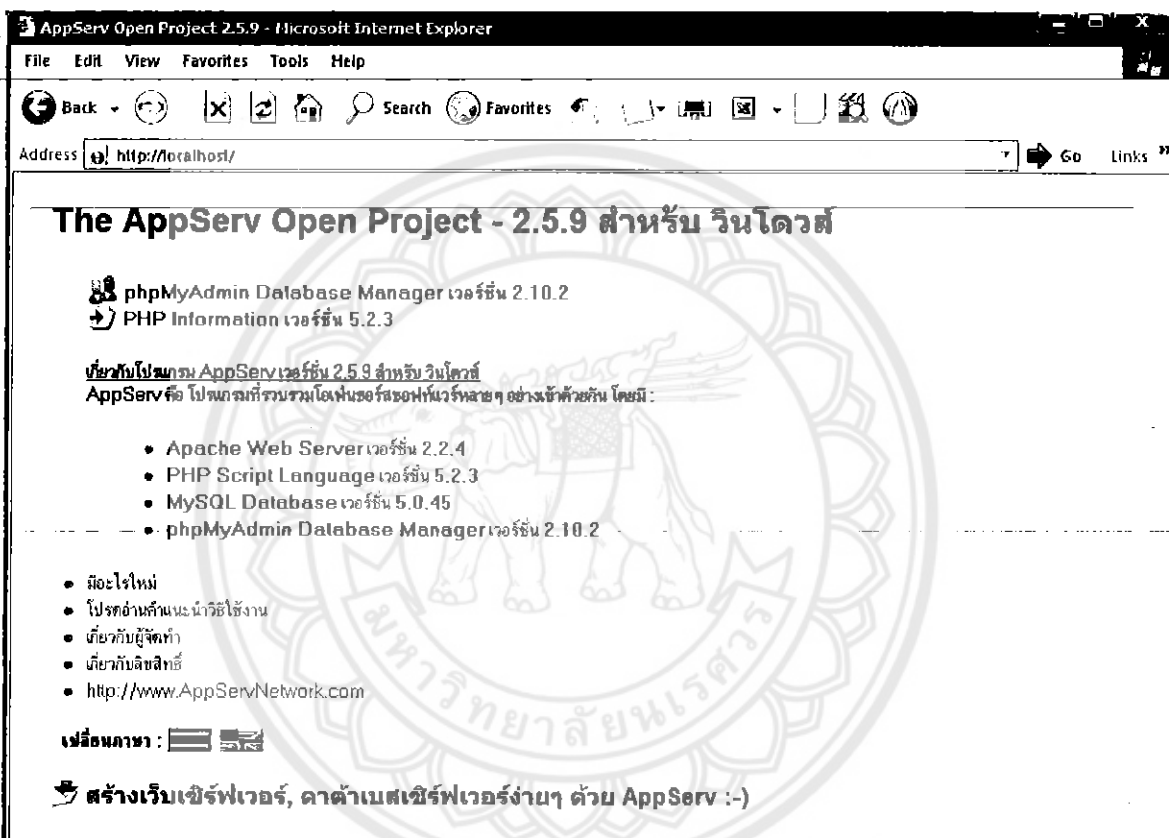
AppServ Open Project 2.5.9 - Microsoft Internet Explorer

File Edit View Favorites Tools Help

Back Search Favorites

Address http://localhost/ Go Links

The AppServ Open Project - 2.5.9 สำหรับ วินโดวส์

phpMyAdmin Database Manager เวอร์ชั่น 2.10.2
PHP Information เวอร์ชั่น 5.2.3

เกี่ยวกับโปรแกรม AppServ เวอร์ชั่น 2.5.9 สำหรับ วินโดวส์
AppServ คือ โปรแกรมที่รวบรวมโอเพ่นซอร์สซอฟท์แวร์หลายๆ อย่างเข้าด้วยกัน โดยมี :

- Apache Web Server เวอร์ชั่น 2.2.4
- PHP Script Language เวอร์ชั่น 5.2.3
- MySQL Database เวอร์ชั่น 5.0.45
- phpMyAdmin Database Manager เวอร์ชั่น 2.10.2

- มีอะไรใหม่
- โปรดอ่านคำแนะนำวิธีใช้งาน
- เกี่ยวกับผู้จัดทำ
- เกี่ยวกับลิขสิทธิ์
- http://www.AppServNetwork.com

เปลี่ยนภาษา :

สร้างเว็บเซิร์ฟเวอร์, ดาต้าเบสเซิร์ฟเวอร์ง่ายๆ ด้วย AppServ :-)

มหาวิทยาลัยนเรศวร